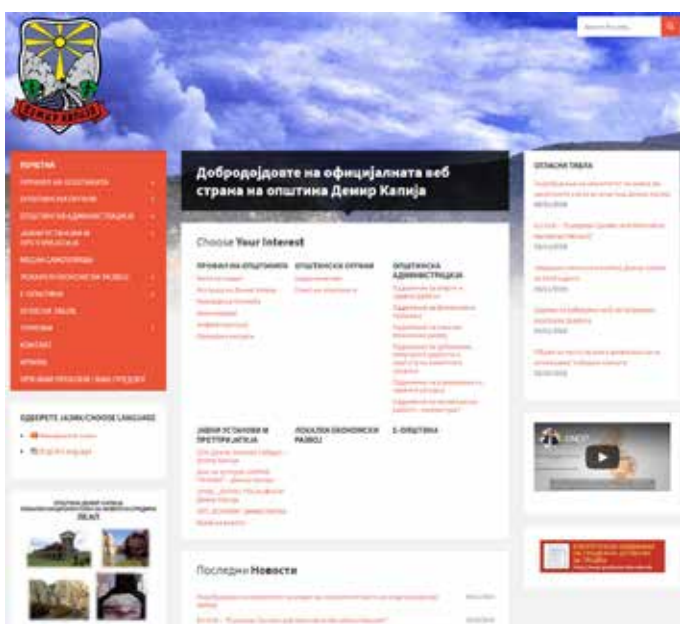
ДЕМИР КАПИЈА

Baraj ili pišuvaj

ПОЧЕТНА
ОРГАНИ НА ОПШТИНАТА
ОПШТИНСКИ ОРГАНИ
ОПШТИНСКА АДМИНИСТРАЦИЈА
ЈАВНИ УСТАНОВИ И ПРЕТПРИЈАТИЈА
МЕСНИ САМОУПРАВИ
ЛОКАЛЕН ЕКОНОМСКИ РАЗВОЈ
Е-ОПШТИНА
ОГЛАСНА ТАБЛА
ТУРИЗАМ
КОНТАКТ
АРХИВА
УРБАНИ ПРОЕКТИ / ВАНС ПРЕДЕЛ

Добродојдовте на официјалната веб страна на општина Демир Капија

Choose Your Interest

ПРОФИЛ НА ОПШТИНАТА
ОПШТИНСКИ ОРГАНИ
ОПШТИНСКА АДМИНИСТРАЦИЈА

ЈАВНИ УСТАНОВИ И ПРЕТПРИЈАТИЈА
ЛОКАЛЕН ЕКОНОМСКИ РАЗВОЈ
Е-ОПШТИНА

Последни Новости

ОГЛАСНА ТАБЛА

ОДБЕРЕТЕ ЈАЗИК/CHOOSE LANGUAGE
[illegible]
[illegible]

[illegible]